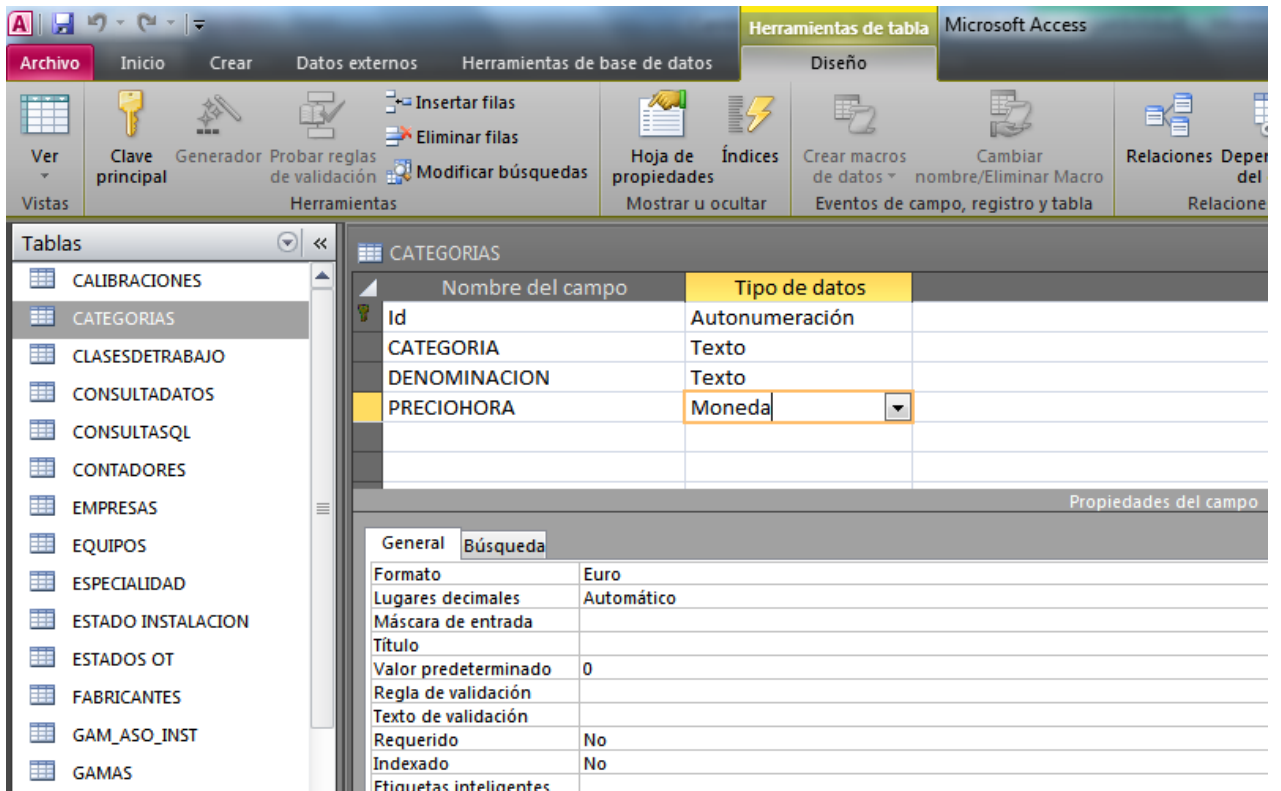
Herramientas de tabla Microsoft Access

Archivo Inicio Crear Datos externos Herramientas de base de datos Diseño

Ver
Vistas

Clave principal Generador Probar reglas de validación Insertar filas Eliminar filas Modificar búsquedas
Herramientas

Hoja de propiedades Índices
Mostrar u ocultar

Crear macros de datos Cambiar nombre/Eliminar Macro
Eventos de campo, registro y tabla

Relaciones Depen del
Relacione

Tablas
CALIBRACIONES
CATEGORIAS
CLASESDETRABAJO
CONSULTADATOS
CONSULTASQL
CONTADORES
EMPRESAS
EQUIPOS
ESPECIALIDAD
ESTADO INSTALACION
ESTADOS OT
FABRICANTES
GAM_ASO_INST
GAMAS

CATEGORIAS

| Nombre del campo | Tipo de datos |
|---|---|
| Id | Autonumeración |
| CATEGORIA | Texto |
| DENOMINACION | Texto |
| PRECIOHORA | Moneda |

Propiedades del campo

General Búsqueda

| | |
|---|---|
| Formato | Euro |
| Lugares decimales | Automático |
| Máscara de entrada | |
| Título | |
| Valor predeterminado | 0 |
| Regla de validación | |
| Texto de validación | |
| Requerido | No |
| Indexado | No |
| Etiquetas inteligentes | |